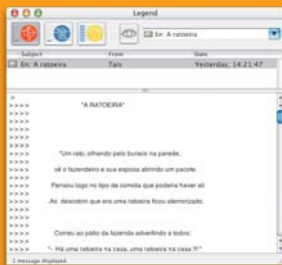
Legend

En: A ratoeira

| Subject | From | Date |
|---|---|---|
| En: A ratoeira | Tais | Yesterday, 14:21:47 |

>
>>>>
>>>> "A RATOEIRA"
>>>>
>>>>
>>>>
>>>>
>>>> "Um rato, olhando pelo buraco na parede,
>>>>
>>>> vê o fazendeiro e sua esposa abrindo um pacote.
>>>>
>>>> Pensou logo no tipo de comida que poderia haver ali
>>>>
>>>> ..Ao descobrir que era uma ratoeira ficou aterrorizado.
>>>>
>>>>
>>>>
>>>> Correu ao pátio da fazenda advertindo a todos:
>>>>
>>>> "- Há uma ratoeira na casa, uma ratoeira na casa !!! "
>>>>

1 message displayed